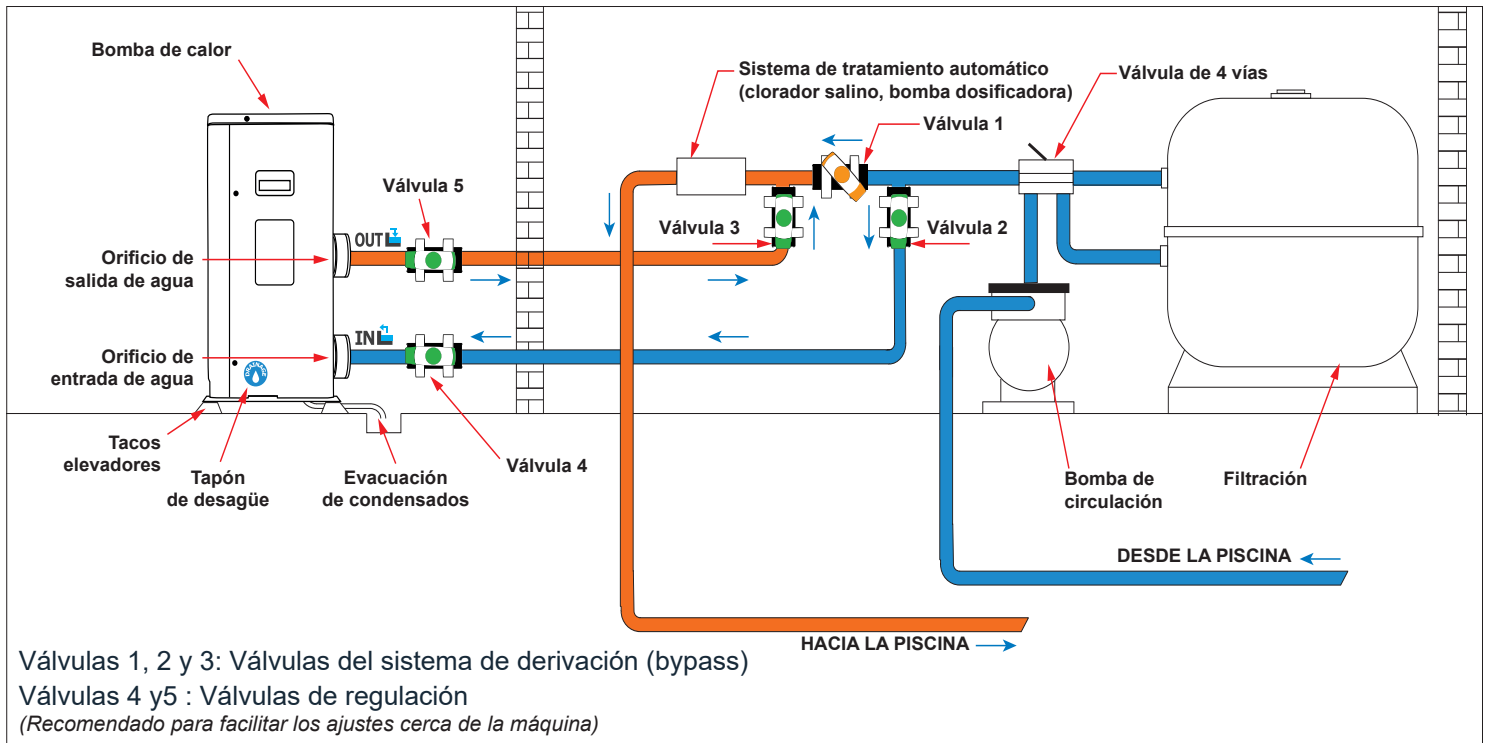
Bomba de calor

Sistema de tratamiento automático (clorador salino, bomba dosificadora)

Válvula de 4 vías

Válvula 1

Válvula 5

Válvula 3

Válvula 2

OUT

IN

Orificio de salida de agua

Orificio de entrada de agua

Tacos elevadores

Tapón de desagüe

Evacuación de condensados

Válvula 4

Bomba de circulación

Filtración

DESDE LA PISCINA

HACIA LA PISCINA

Válvulas 1, 2 y 3: Válvulas del sistema de derivación (bypass)
Válvulas 4 y5 : Válvulas de regulación
(Recomendado para facilitar los ajustes cerca de la máquina)